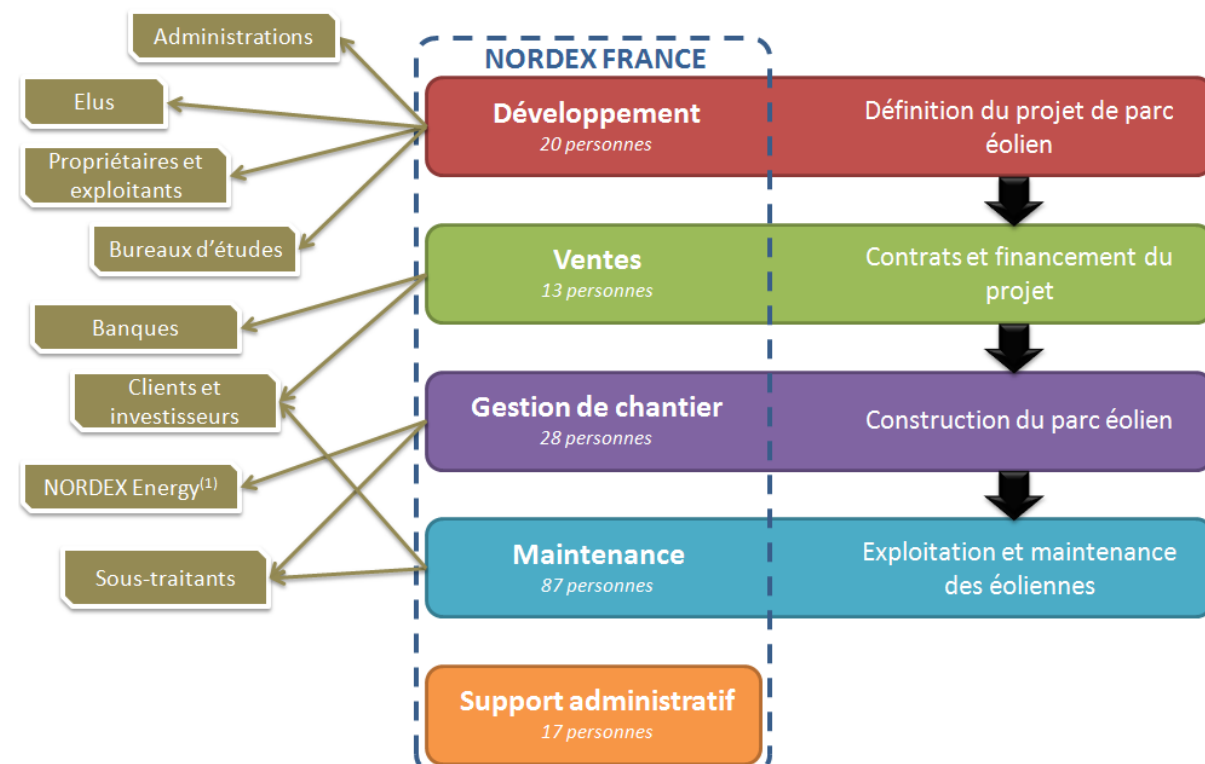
Administrations

Elus

Propriétaires et exploitants

Bureaux d'études

Banques

Clients et investisseurs

NORDEX Energy$^{(1)}$

Sous-traitants

NORDEX FRANCE

Développement
20 personnes

Définition du projet de parc éolien

Ventes
13 personnes

Contrats et financement du projet

Gestion de chantier
28 personnes

Construction du parc éolien

Maintenance
87 personnes

Exploitation et maintenance des éoliennes

Support administratif
17 personnes